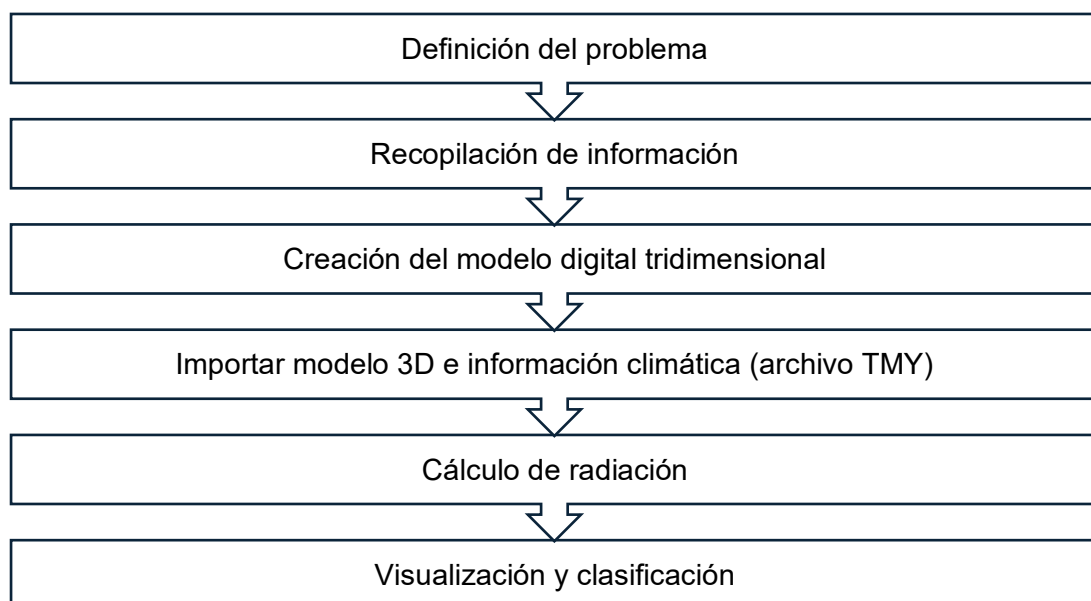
Definición del problema

Recopilación de información

Creación del modelo digital tridimensional

Importar modelo 3D e información climática (archivo TMY)

Cálculo de radiación

Visualización y clasificación